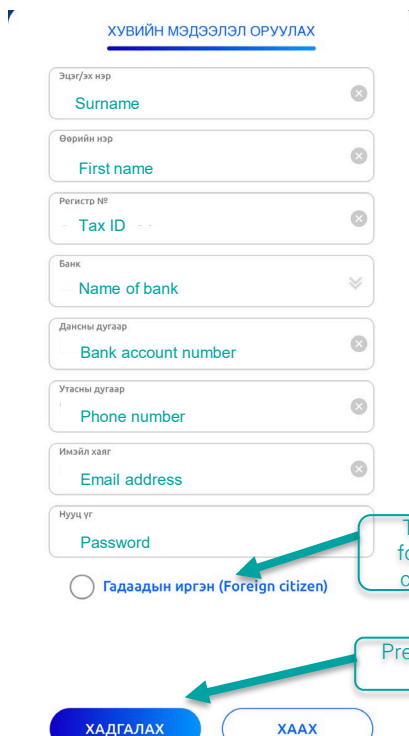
ХУВИЙН МЭДЭЭЛЭЛ ОРУУЛАХ

Эцэг/эх нэр
Surname

Өөрийн нэр
First name

Регистр №
Tax ID

Банк
Name of bank

Дансны дугаар
Bank account number

Утасны дугаар
Phone number

Имэйл хаяг
Email address

Нууц үг
Password

T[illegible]
fo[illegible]
c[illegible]

Гадаадын иргэн (Foreign citizen)

Pre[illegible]

ХАДГАЛАХ

ХААХ